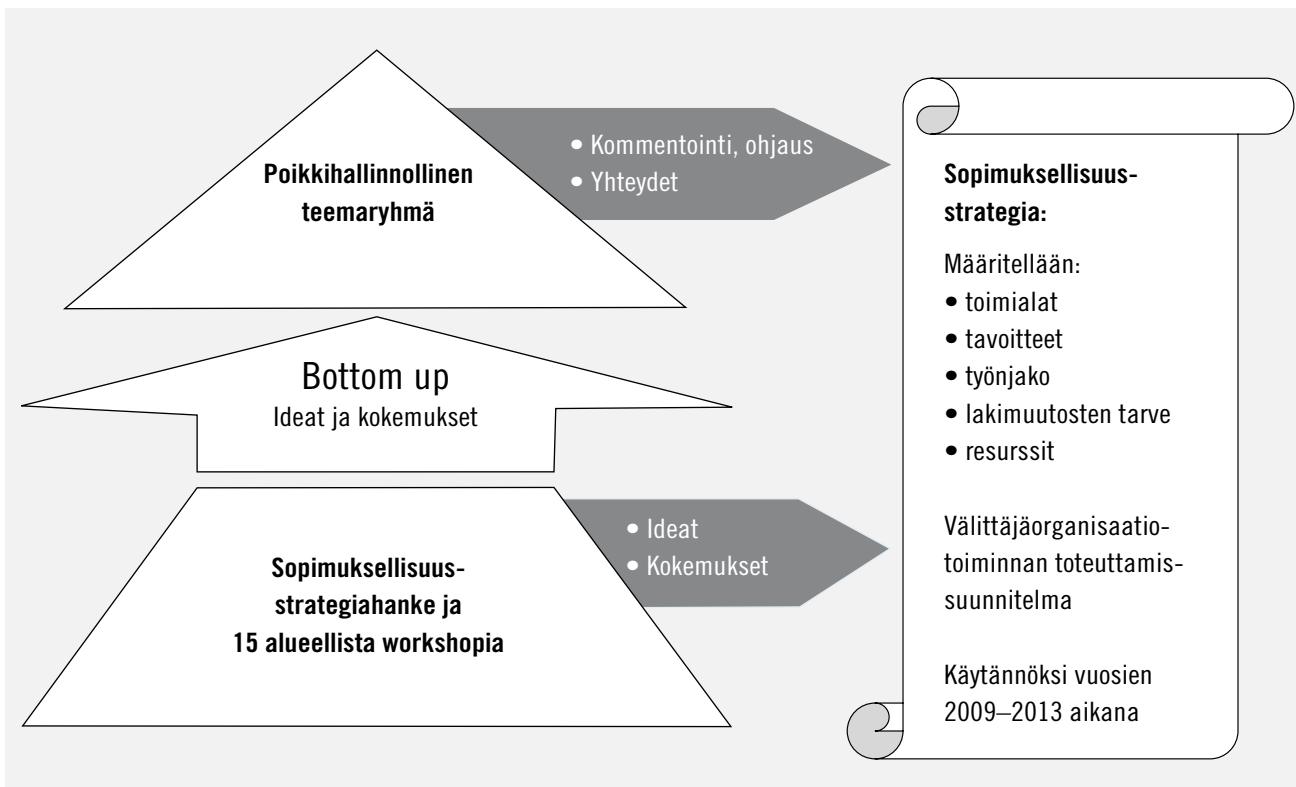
Poikkihallinnollinen teemaryhmä

• Kommentointi, ohjaus
• Yhteydet

Bottom up
Ideat ja kokemukset

Sopimuksellisuusstrategiahanke ja 15 alueellista workshopia

• Ideat
• Kokemukset

Sopimuksellisuusstrategia:

Määritellään:
• toimialat
• tavoitteet
• työnjako
• lakimuutosten tarve
• resurssit

Välittäjäorganisaatiotoiminnan toteuttamissuunnitelma

Käytännöksi vuosien 2009–2013 aikana